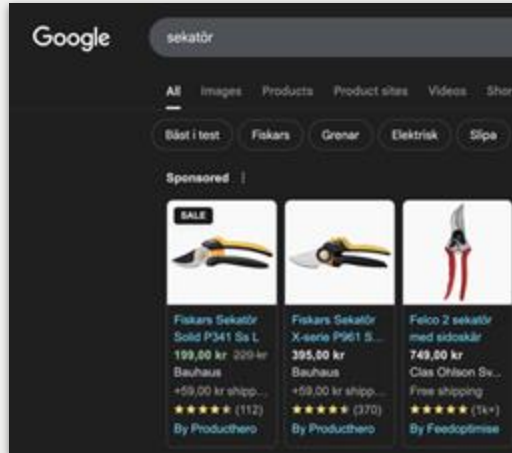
Google

sekatör

All Images Products Product sites Videos Shor

Bäst i test Fiskars Grenar Elektrisk Slipa

Sponsored ⋮

SALE

Fiskars Sekatör Solid P341 Ss L
199,00 kr 229 kr
Bauhaus
+59,00 kr shipp...
★★★★★ (112)
By Producthero

Fiskars Sekatör X-serie P961 S...
395,00 kr
Bauhaus
+59,00 kr shipp...
★★★★★ (370)
By Producthero

Felco 2 sekatör med sidoskär
749,00 kr
Clas Ohlson Sv...
Free shipping
★★★★★ (1k+)
By Feedoptimise